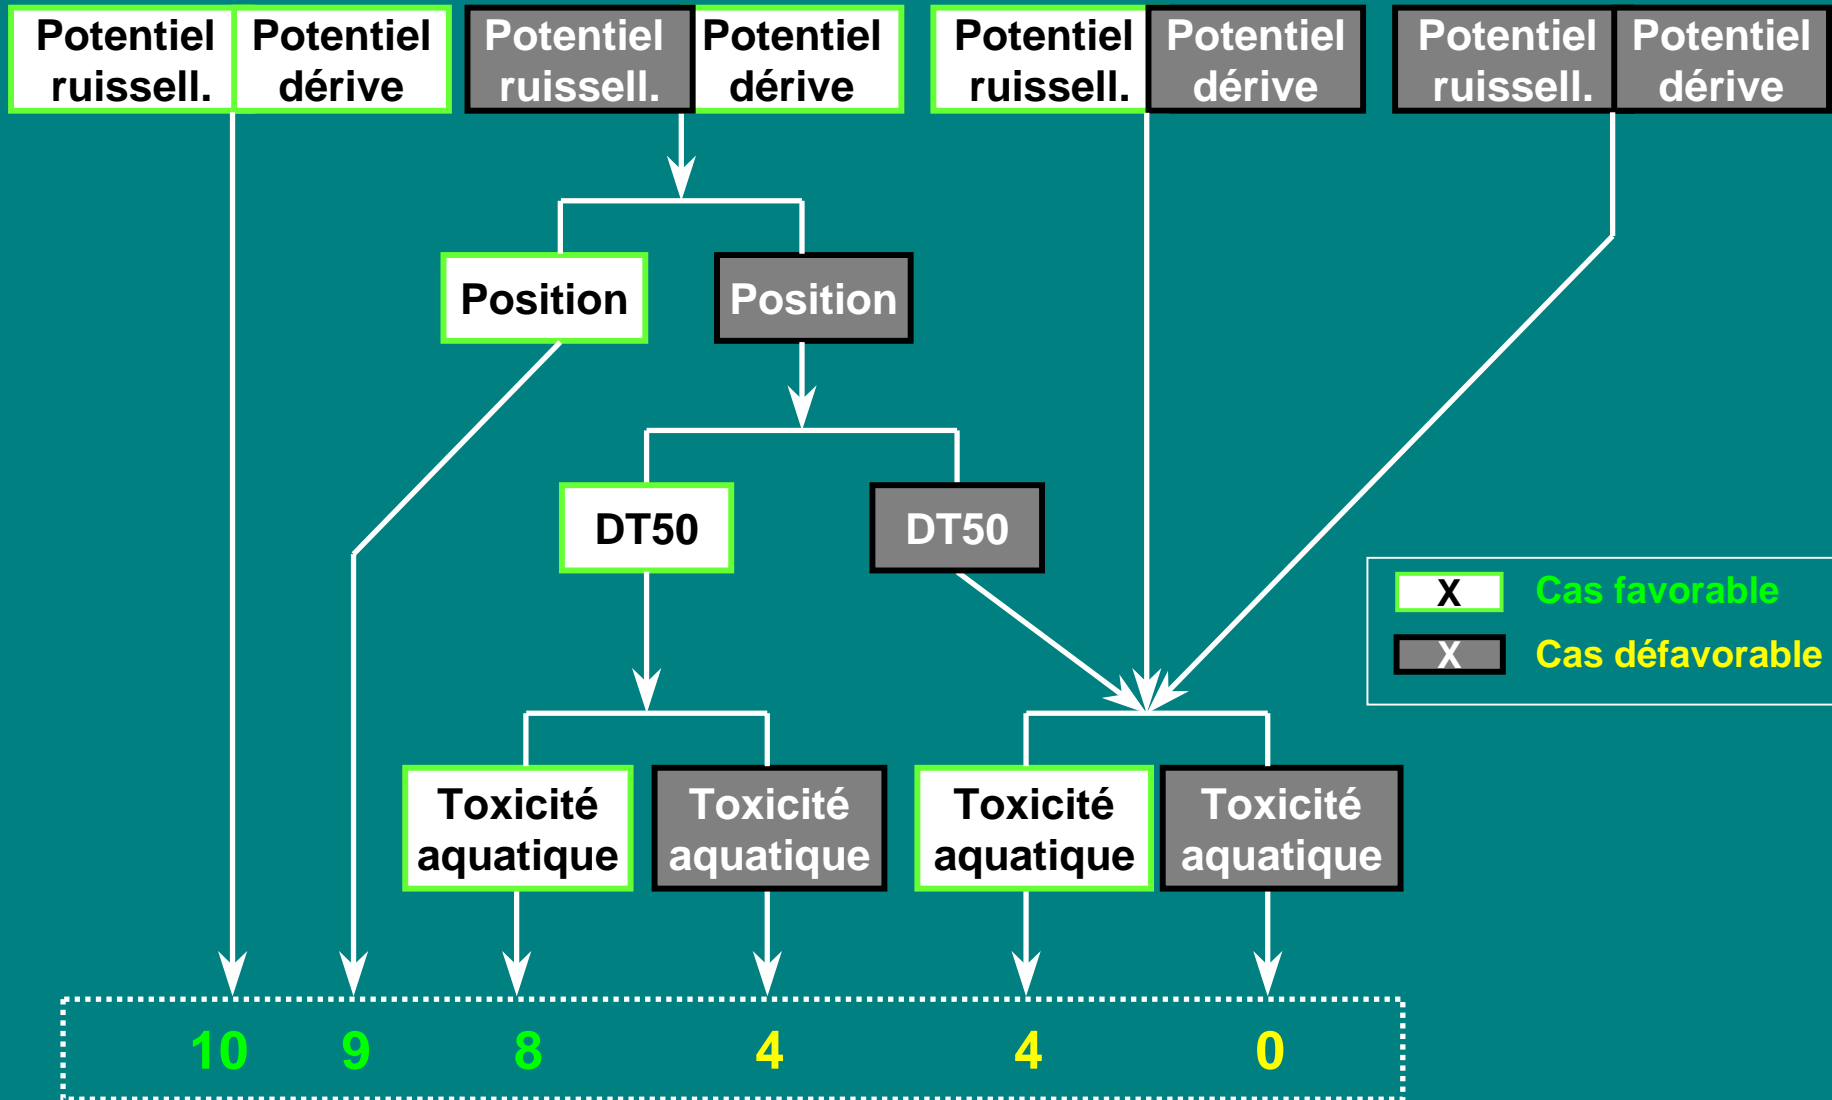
Potentiel ruissell.
Potentiel dérive
Potentiel ruissell.
Potentiel dérive
Potentiel ruissell.
Potentiel dérive
Potentiel ruissell.
Potentiel dérive

Position
Position

DT50
DT50

X Cas favorable
X Cas défavorable

Toxicité aquatique
Toxicité aquatique
Toxicité aquatique
Toxicité aquatique

10 9 8 4 4 0